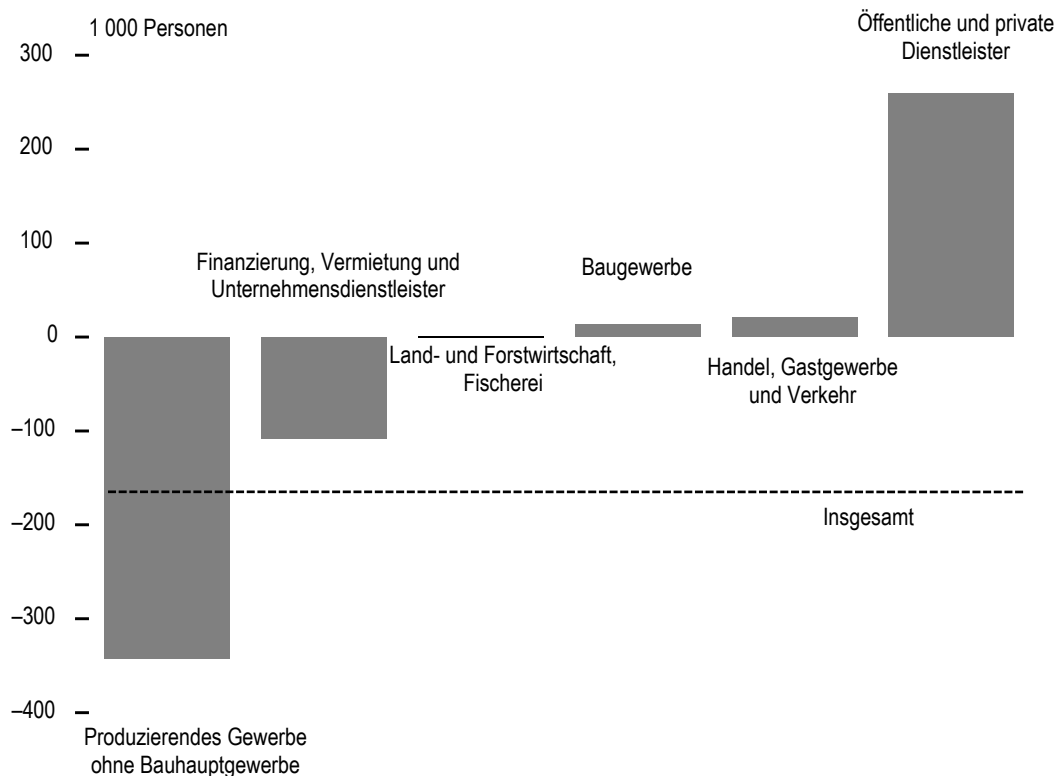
1 000 Personen

Öffentliche und private Dienstleister

300

200

100

0

–100

–200

–300

–400

Finanzierung, Vermietung und Unternehmensdienstleister

Baugewerbe

Land- und Forstwirtschaft, Fischerei

Handel, Gastgewerbe und Verkehr

Insgesamt

Produzierendes Gewerbe ohne Bauhauptgewerbe